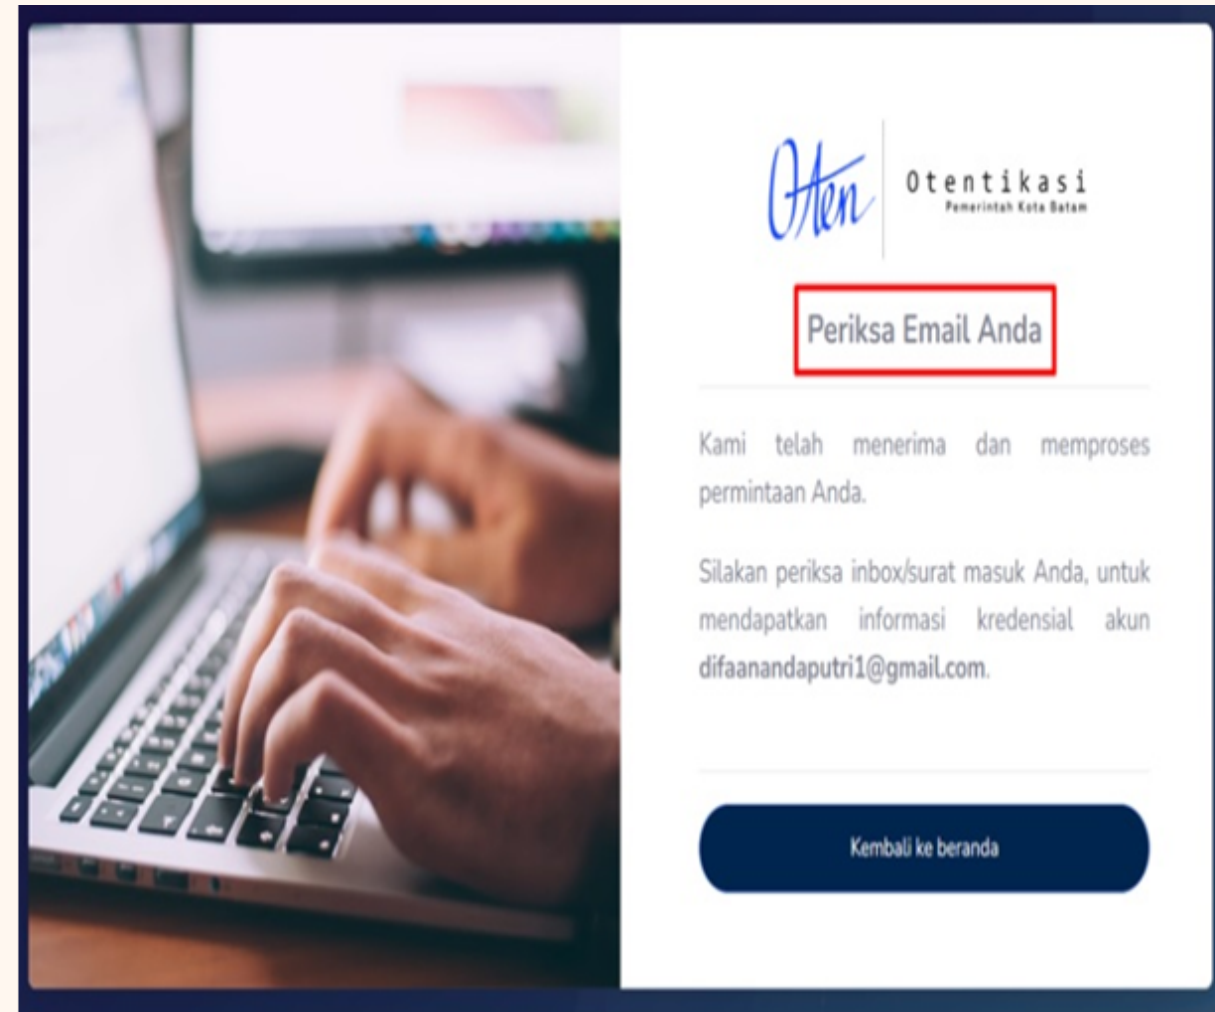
Oten

Otentikasi
Pemerintah Kota Batam

Periksa Email Anda

Kami telah menerima dan memproses permintaan Anda.

Silakan periksa inbox/surat masuk Anda, untuk mendapatkan informasi kredensial akun difaanandaputri1@gmail.com.

Kembali ke beranda